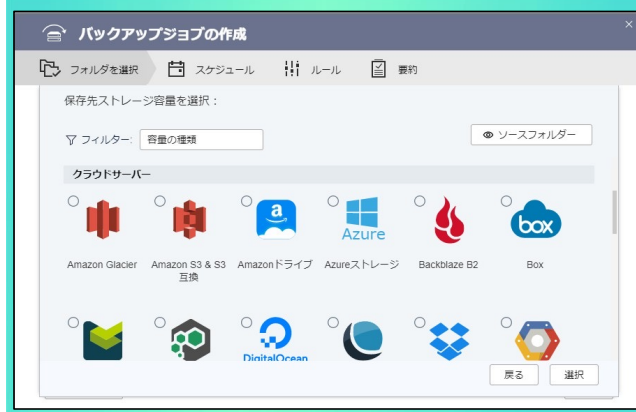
バックアップジョブの作成

フォルダを選択　スケジュール　ルール　要約

保存先ストレージ容量を選択：

フィルター：容量の種類

ソースフォルダー

クラウドサーバー

Amazon Glacier　Amazon S3 & S3 互換　Amazonドライブ　Azureストレージ　Backblaze B2　Box

Azure

box

DigitalOcean

戻る　選択